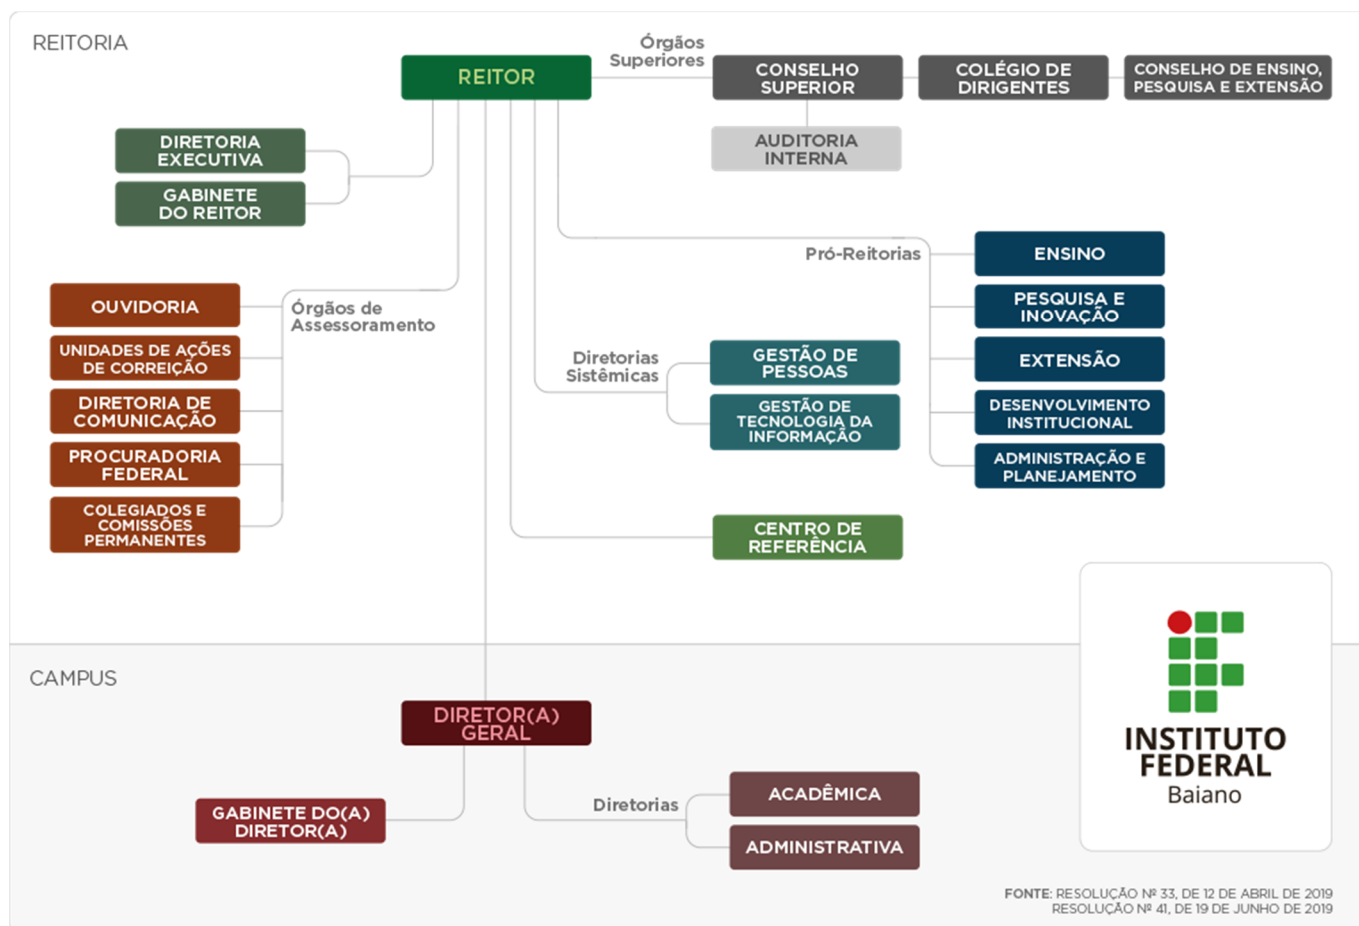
REITORIA

REITOR

Órgãos Superiores

CONSELHO SUPERIOR

COLÉGIO DE DIRIGENTES

CONSELHO DE ENSINO, PESQUISA E EXTENSÃO

AUDITORIA INTERNA

DIRETORIA EXECUTIVA

GABINETE DO REITOR

Pró-Reitorias

ENSINO

PESQUISA E INOVAÇÃO

EXTENSÃO

DESENVOLVIMENTO INSTITUCIONAL

ADMINISTRAÇÃO E PLANEJAMENTO

OUVIDORIA

UNIDADES DE AÇÕES DE CORREIÇÃO

DIRETORIA DE COMUNICAÇÃO

PROCURADORIA FEDERAL

COLEGIADOS E COMISSÕES PERMANENTES

Órgãos de Assessoramento

Diretorias Sistêmicas

GESTÃO DE PESSOAS

GESTÃO DE TECNOLOGIA DA INFORMAÇÃO

CENTRO DE REFERÊNCIA

CAMPUS

DIRETOR(A) GERAL

GABINETE DO(A) DIRETOR(A)

Diretorias

ACADÊMICA

ADMINISTRATIVA

INSTITUTO FEDERAL Baiano

FONTE: RESOLUÇÃO Nº 33, DE 12 DE ABRIL DE 2019
RESOLUÇÃO Nº 41, DE 19 DE JUNHO DE 2019